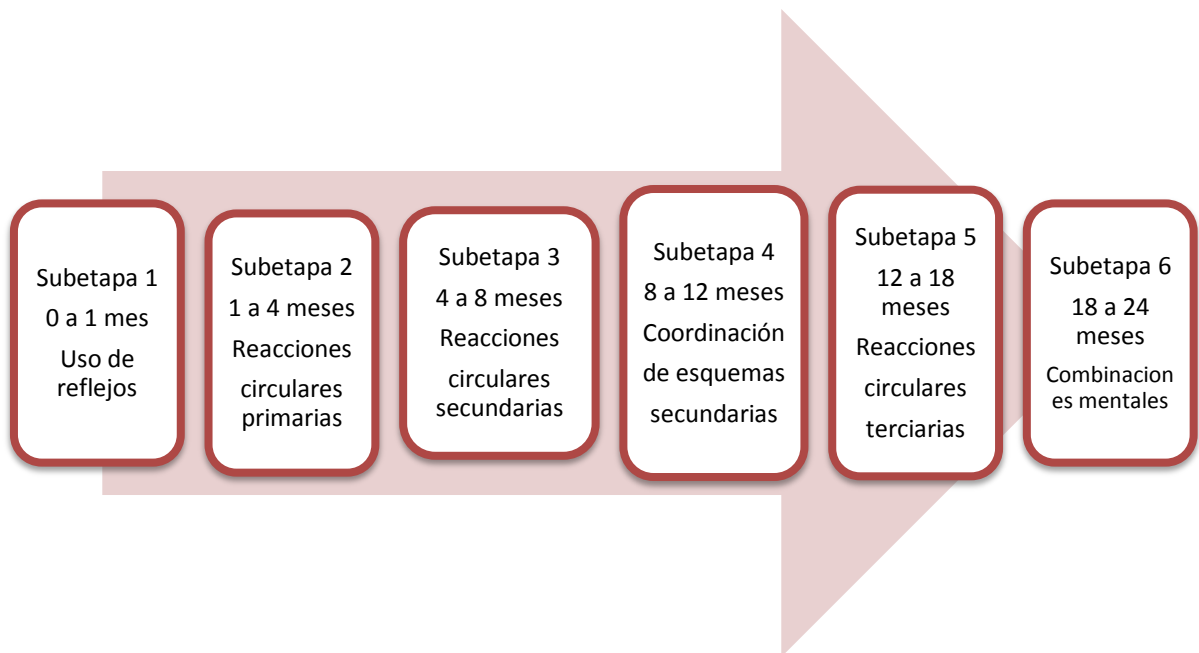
Subetapa 1
0 a 1 mes
Uso de reflejos

Subetapa 2
1 a 4 meses
Reacciones circulares primarias

Subetapa 3
4 a 8 meses
Reacciones circulares secundarias

Subetapa 4
8 a 12 meses
Coordinación de esquemas secundarias

Subetapa 5
12 a 18 meses
Reacciones circulares terciarias

Subetapa 6
18 a 24 meses
Combinaciones mentales